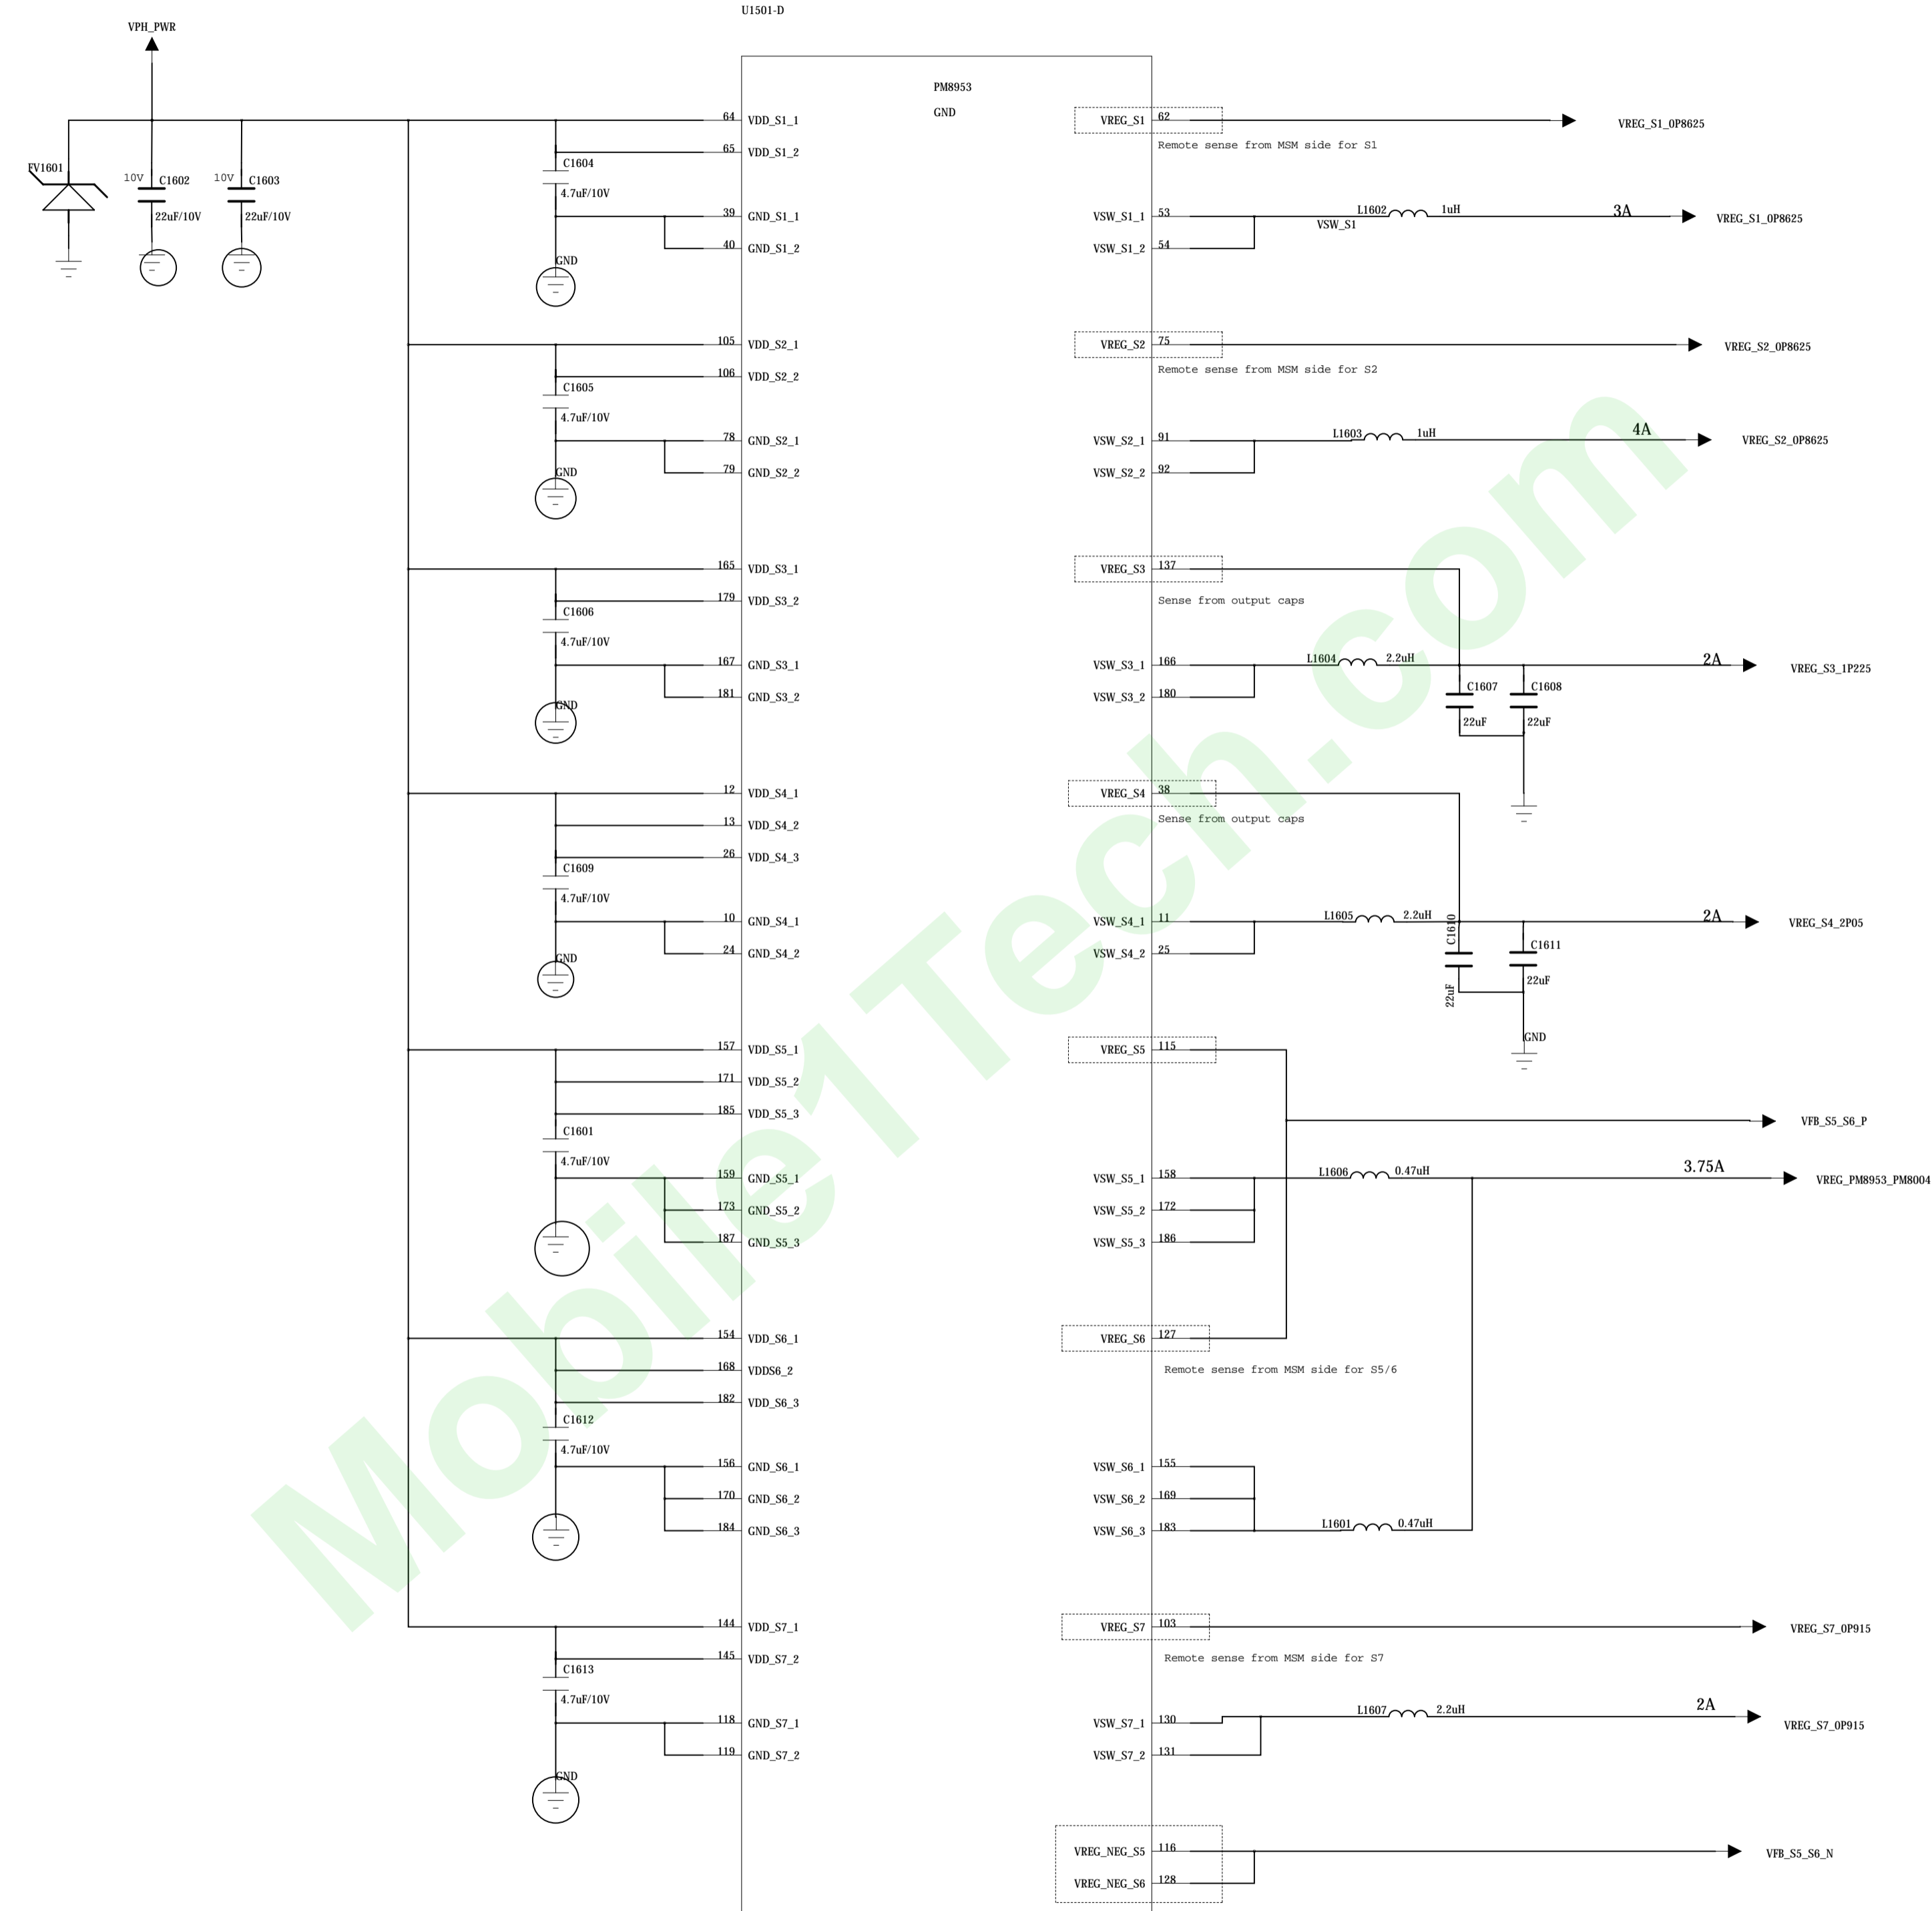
U1501-D

VPH_PWR

PM8953
GND

FV1601
10V C1602 22uF/10V
10V C1603 22uF/10V

C1604 4.7uF/10V GND
64 VDD_S1_1
65 VDD_S1_2
39 GND_S1_1
40 GND_S1_2

VREG_S1 62 VREG_S1_0P8625
Remote sense from MSM side for S1
VSW_S1_1 53 L1602 1uH VSW_S1 3A VREG_S1_0P8625
VSW_S1_2 54

C1605 4.7uF/10V GND
105 VDD_S2_1
106 VDD_S2_2
78 GND_S2_1
79 GND_S2_2

VREG_S2 75 VREG_S2_0P8625
Remote sense from MSM side for S2
VSW_S2_1 91 L1603 1uH 4A VREG_S2_0P8625
VSW_S2_2 92

C1606 4.7uF/10V GND
165 VDD_S3_1
179 VDD_S3_2
167 GND_S3_1
181 GND_S3_2

VREG_S3 137
Sense from output caps
VSW_S3_1 166 L1604 2.2uH 2A VREG_S3_1P225
VSW_S3_2 180
C1607 22uF C1608 22uF

C1609 4.7uF/10V GND
12 VDD_S4_1
13 VDD_S4_2
26 VDD_S4_3
10 GND_S4_1
24 GND_S4_2

VREG_S4 38
Sense from output caps
VSW_S4_1 11 L1605 2.2uH 2A VREG_S4_2P05
VSW_S4_2 25
C1610 22uF C1611 22uF GND

C1601 4.7uF/10V
157 VDD_S5_1
171 VDD_S5_2
185 VDD_S5_3
159 GND_S5_1
173 GND_S5_2
187 GND_S5_3

VREG_S5 115
VFB_S5_S6_P
VSW_S5_1 158 L1606 0.47uH 3.75A VREG_PM8953_PM8004
VSW_S5_2 172
VSW_S5_3 186

C1612 4.7uF/10V
154 VDD_S6_1
168 VDDS6_2
182 VDD_S6_3
156 GND_S6_1
170 GND_S6_2
184 GND_S6_3

VREG_S6 127
Remote sense from MSM side for S5/6
VSW_S6_1 155
VSW_S6_2 169
VSW_S6_3 183 L1601 0.47uH

C1613 4.7uF/10V GND
144 VDD_S7_1
145 VDD_S7_2
118 GND_S7_1
119 GND_S7_2

VREG_S7 103 VREG_S7_0P915
Remote sense from MSM side for S7
VSW_S7_1 130 L1607 2.2uH 2A VREG_S7_0P915
VSW_S7_2 131

VREG_NEG_S5 116 VFB_S5_S6_N
VREG_NEG_S6 128

Mobile1Tech.com